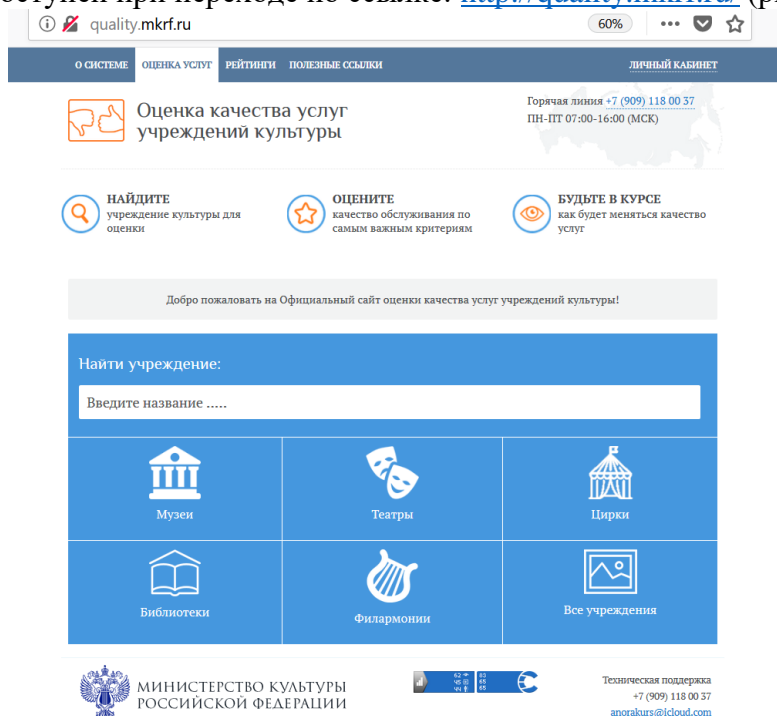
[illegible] при переходе по ссылке: http://quality.mkrf.ru/ (р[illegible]

quality.mkrf.ru

60%

О СИСТЕМЕ ОЦЕНКА УСЛУГ РЕЙТИНГИ ПОЛЕЗНЫЕ ССЫЛКИ ЛИЧНЫЙ КАБИНЕТ

Оценка качества услуг учреждений культуры

Горячая линия +7 (909) 118 00 37
ПН-ПТ 07:00-16:00 (МСК)

НАЙДИТЕ
учреждение культуры для оценки

ОЦЕНИТЕ
качество обслуживания по самым важным критериям

БУДЬТЕ В КУРСЕ
как будет меняться качество услуг

Добро пожаловать на Официальный сайт оценки качества услуг учреждений культуры!

Найти учреждение:

Введите название .....

Музеи

Театры

Цирки

Библиотеки

Филармонии

Все учреждения

МИНИСТЕРСТВО КУЛЬТУРЫ РОССИЙСКОЙ ФЕДЕРАЦИИ

Техническая поддержка
+7 (909) 118 00 37
anorakurs@icloud.com